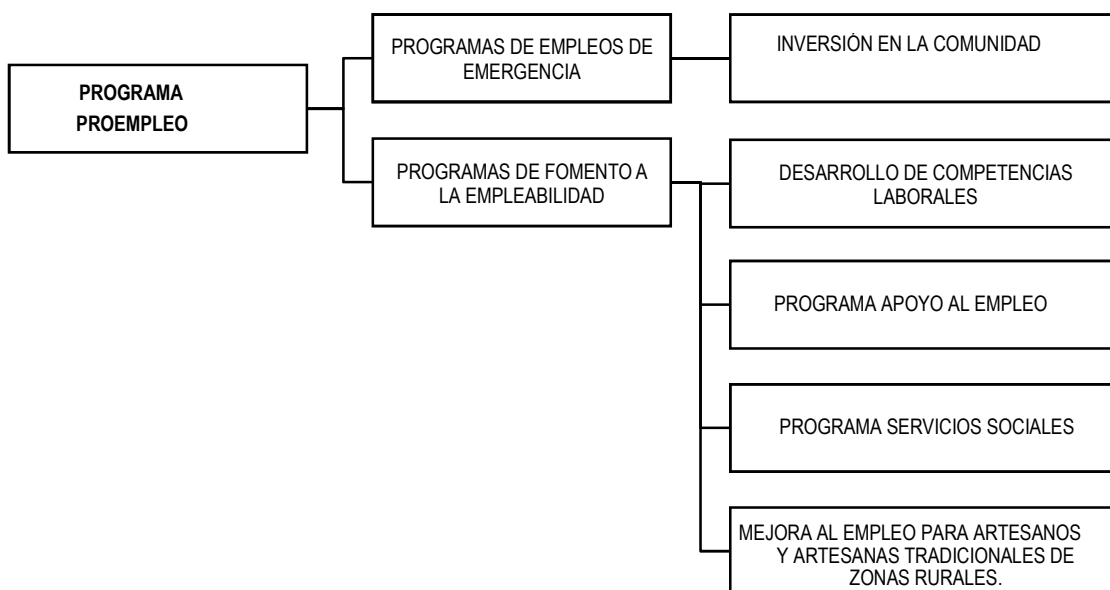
PROGRAMA PROEMPLEO

PROGRAMAS DE EMPLEOS DE EMERGENCIA

INVERSIÓN EN LA COMUNIDAD

PROGRAMAS DE FOMENTO A LA EMPLEABILIDAD

DESARROLLO DE COMPETENCIAS LABORALES

PROGRAMA APOYO AL EMPLEO

PROGRAMA SERVICIOS SOCIALES

MEJORA AL EMPLEO PARA ARTESANOS Y ARTESANAS TRADICIONALES DE ZONAS RURALES.